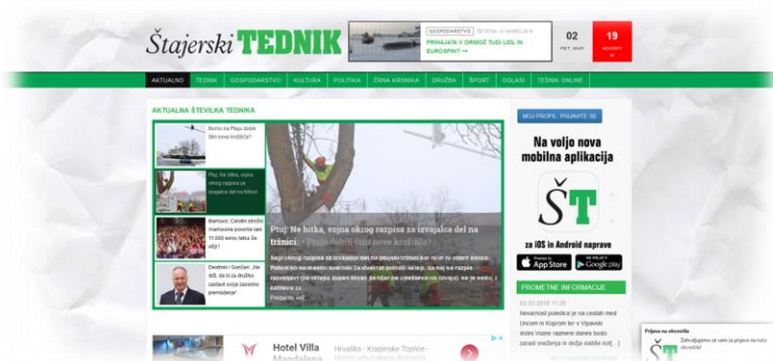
Štajerski TEDNIK

GOSPODARSTVO ČETRTEK, 01 MAREC 2018
PRIHAJATA V ORMOŽ TUDI LIDL IN EUROSPIN?! →

02 PET. MAP

19 NOVOSTI

AKTUALNO TEDNIK GOSPODARSTVO KULTURA POLITIKA ČRNA KRONIKA DRUŽBA ŠPORT OGLASI TEDNIK ONLINE

AKTUALNA ŠTEVILKA TEDNIKA

Bomo na Ptuju dobili še nova križišča?

Ptuj: Ne bitka, vojna okrog razpisa za izvajalca del na tržnici

Markovci: Celotni strošek mačkovanja povzroča štiri 11.000 evrov letno. Še vse?

Destrnik / Gorišnica: "Ne več, da bi za družbo zadevo svoje zaslužno premoženje"

Ptuj: Ne bitka, vojna okrog razpisa za izvajalca del na tržnici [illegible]

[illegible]

Preberite več

MOJ PROFIL PRIJAVITE SE

Na voljo nova mobilna aplikacija

ŠT

za iOS in Android naprave

App Store Google play

PROMETNE INFORMACIJE

02.03.2018 11:20

Nevarnost poledice je na cestah med Uncem in Koprom ter v Vipavski dolini. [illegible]

Hotel Villa Magdalena

Hrvatska - Krapinske Toplice - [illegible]

Prijava na obvestila

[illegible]